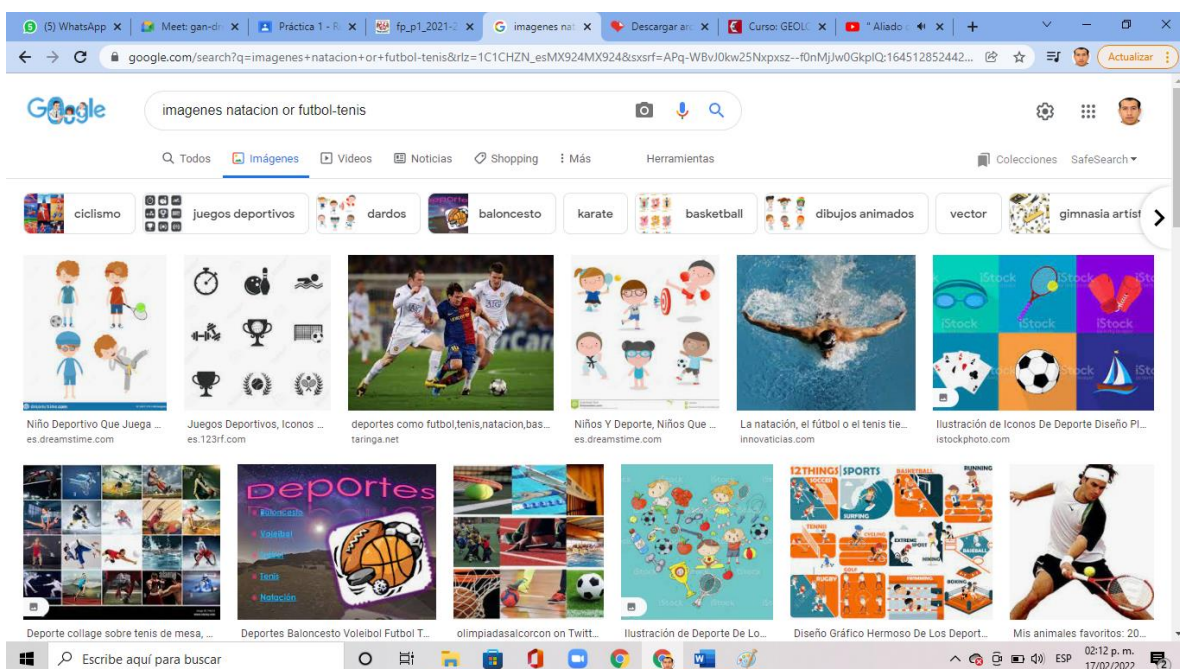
(5) WhatsApp | Meet: gan-dr | Práctica 1 - R | fp_p1_2021-2 | imagenes nat | Descargar ar | Curso: GEOLO | " Aliado | +

google.com/search?q=imagenes+natacion+or+futbol-tenis&rlz=1C1CHZN_esMX924MX924&sxsrf=APq-WBvJ0kw25Nxpxsz--f0nMjJw0GkpIQ:164512852442...

Actualizar

Google

imagenes natacion or futbol-tenis

Todos | Imágenes | Videos | Noticias | Shopping | Más | Herramientas

Colecciones | SafeSearch

ciclismo | juegos deportivos | dardos | baloncesto | karate | basketball | dibujos animados | vector | gimnasia artist

Niño Deportivo Que Juega ...
es.dreamstime.com

Juegos Deportivos, Iconos ...
es.123rf.com

deportes como futbol,tenis,natacion,bas...
taringa.net

Niños Y Deporte, Niños Que ...
es.dreamstime.com

La natación, el fútbol o el tenis tie...
innovaticias.com

iStock

Ilustración de Iconos De Deporte Diseño Pl...
istockphoto.com

Deporte collage sobre tenis de mesa, ...

Deportes
Baloncesto
Voleibol
Futbol
Tenis
Natación

Deportes Baloncesto Voleibol Futbol T...

olimpiadasalcorcon on Twitt...

Ilustración de Deporte De Lo...

12THINGS SPORTS
SOCCER
SURFING
TENNIS
CYCLING
EXTREME SPORTS
HOCKEY
BASKETBALL
RUNNING
BASEBALL
RUGBY
GOLF
SWIMMING
BOXING

Diseño Gráfico Hermoso De Los Deport...

Mis animales favoritos: 20...

Escribe aquí para buscar

ESP
02:12 p. m.
17/02/2022